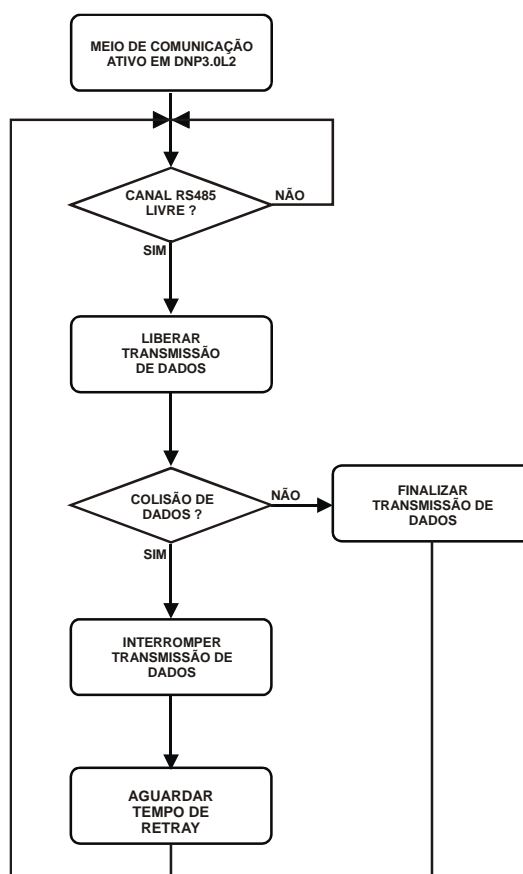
MEIO DE COMUNICAÇÃO ATIVO EM DNP3.0L2

CANAL RS485 LIVRE ?

NÃO

SIM

LIBERAR TRANSMISSÃO DE DADOS

COLISÃO DE DADOS ?

NÃO

FINALIZAR TRANSMISSÃO DE DADOS

SIM

INTERROMPER TRANSMISSÃO DE DADOS

AGUARDAR TEMPO DE RETRAY